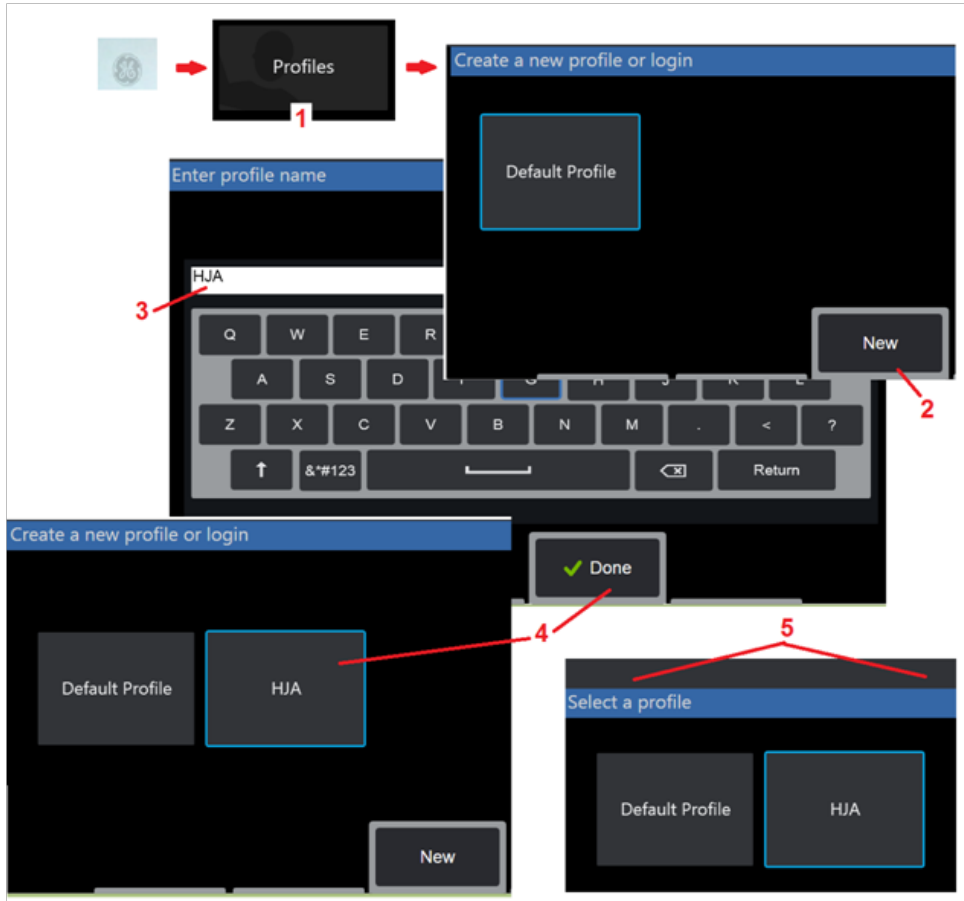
Profiles

1

Create a new profile or login

Default Profile

Enter profile name

HJA

3

Q W E R

A S D

Z X C V B N M . < ?

&*#123

Return

New

2

Create a new profile or login

Done

4

Default Profile

HJA

New

5

Select a profile

Default Profile

HJA